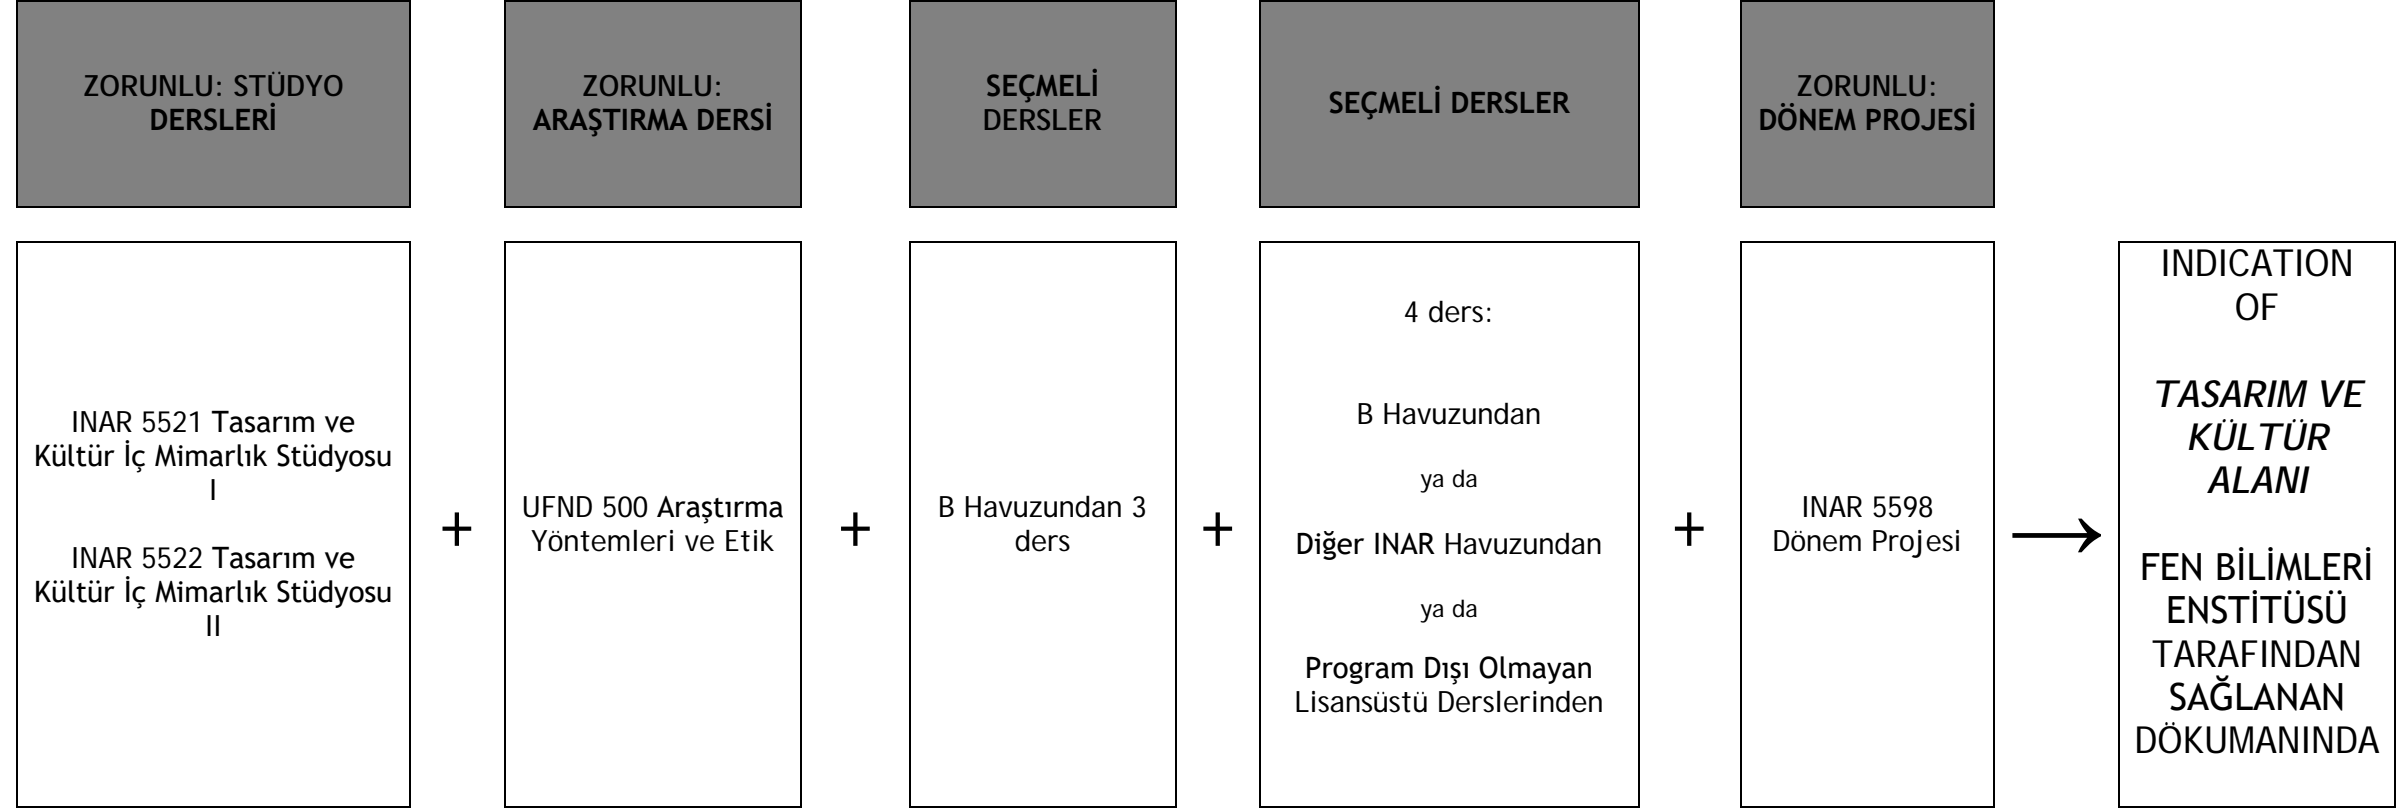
ZORUNLU: STÜDYO DERSLERİ

ZORUNLU: ARAŞTIRMA DERSİ

SEÇMELİ DERSLER

SEÇMELİ DERSLER

ZORUNLU: DÖNEM PROJESİ

INAR 5521 Tasarım ve Kültür İç Mimarlık Stüdyosu I

INAR 5522 Tasarım ve Kültür İç Mimarlık Stüdyosu II

+

UFND 500 Araştırma Yöntemleri ve Etik

+

B Havuzundan 3 ders

+

4 ders:

B Havuzundan

ya da

Diğer INAR Havuzundan

ya da

Program Dışı Olmayan Lisansüstü Derslerinden

+

INAR 5598 Dönem Projesi

⟶

INDICATION OF

*TASARIM VE KÜLTÜR ALANI*

FEN BİLİMLERİ ENSTİTÜSÜ TARAFINDAN SAĞLANAN DÖKUMANINDA